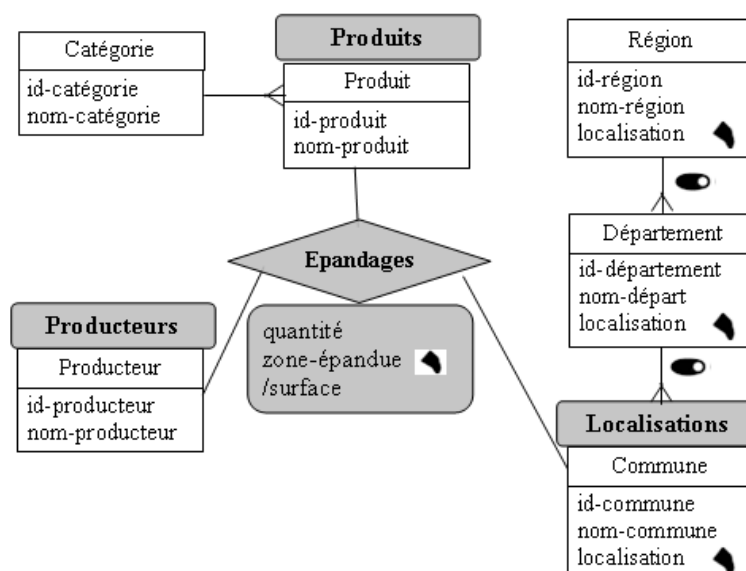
Catégorie
id-catégorie
nom-catégorie

Produits
Produit
id-produit
nom-produit

Région
id-région
nom-région
localisation

Département
id-département
nom-départ
localisation

Epandages

Producteurs
Producteur
id-producteur
nom-producteur

quantité
zone-épandue
/surface

Localisations
Commune
id-commune
nom-commune
localisation